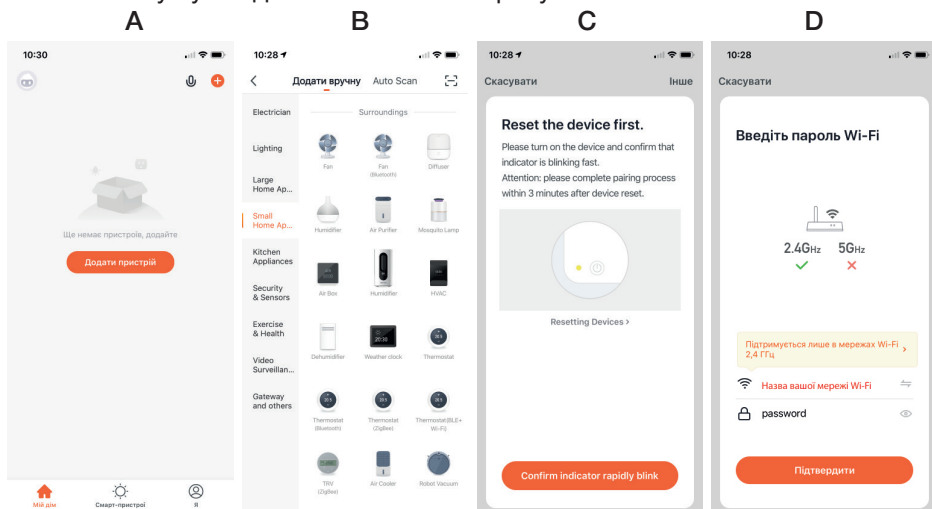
A

10:30

Ще немає пристроїв, додайте

Додати пристрій

Мій дім

Смарт-пристрої

Я

B

10:28

Додати вручну

Auto Scan

Electrician

Lighting

Large Home Ap...

Small Home Ap...

Kitchen Appliances

Security & Sensors

Exercise & Health

Video Surveillan...

Gateway and others

Surroundings

Fan

Fan (Bluetooth)

Diffuser

Humidifier

Air Purifier

Mosquito Lamp

Air Box

Humidifier

HVAC

Dehumidifier

Weather clock

Thermostat

Thermostat (Bluetooth)

Thermostat (ZigBee)

Thermostat(BLE+Wi-Fi)

TRV (ZigBee)

Air Cooler

Robot Vacuum

C

10:28

Скасувати

Інше

Reset the device first.

Please turn on the device and confirm that indicator is blinking fast.
Attention: please complete pairing process within 3 minutes after device reset.

Resetting Devices >

Confirm indicator rapidly blink

D

10:28

Скасувати

Введіть пароль Wi-Fi

2.4GHz

5GHz

Підтримується лише в мережах Wi-Fi 2,4 ГГц

Назва вашої мережі Wi-Fi

password

Підтвердити